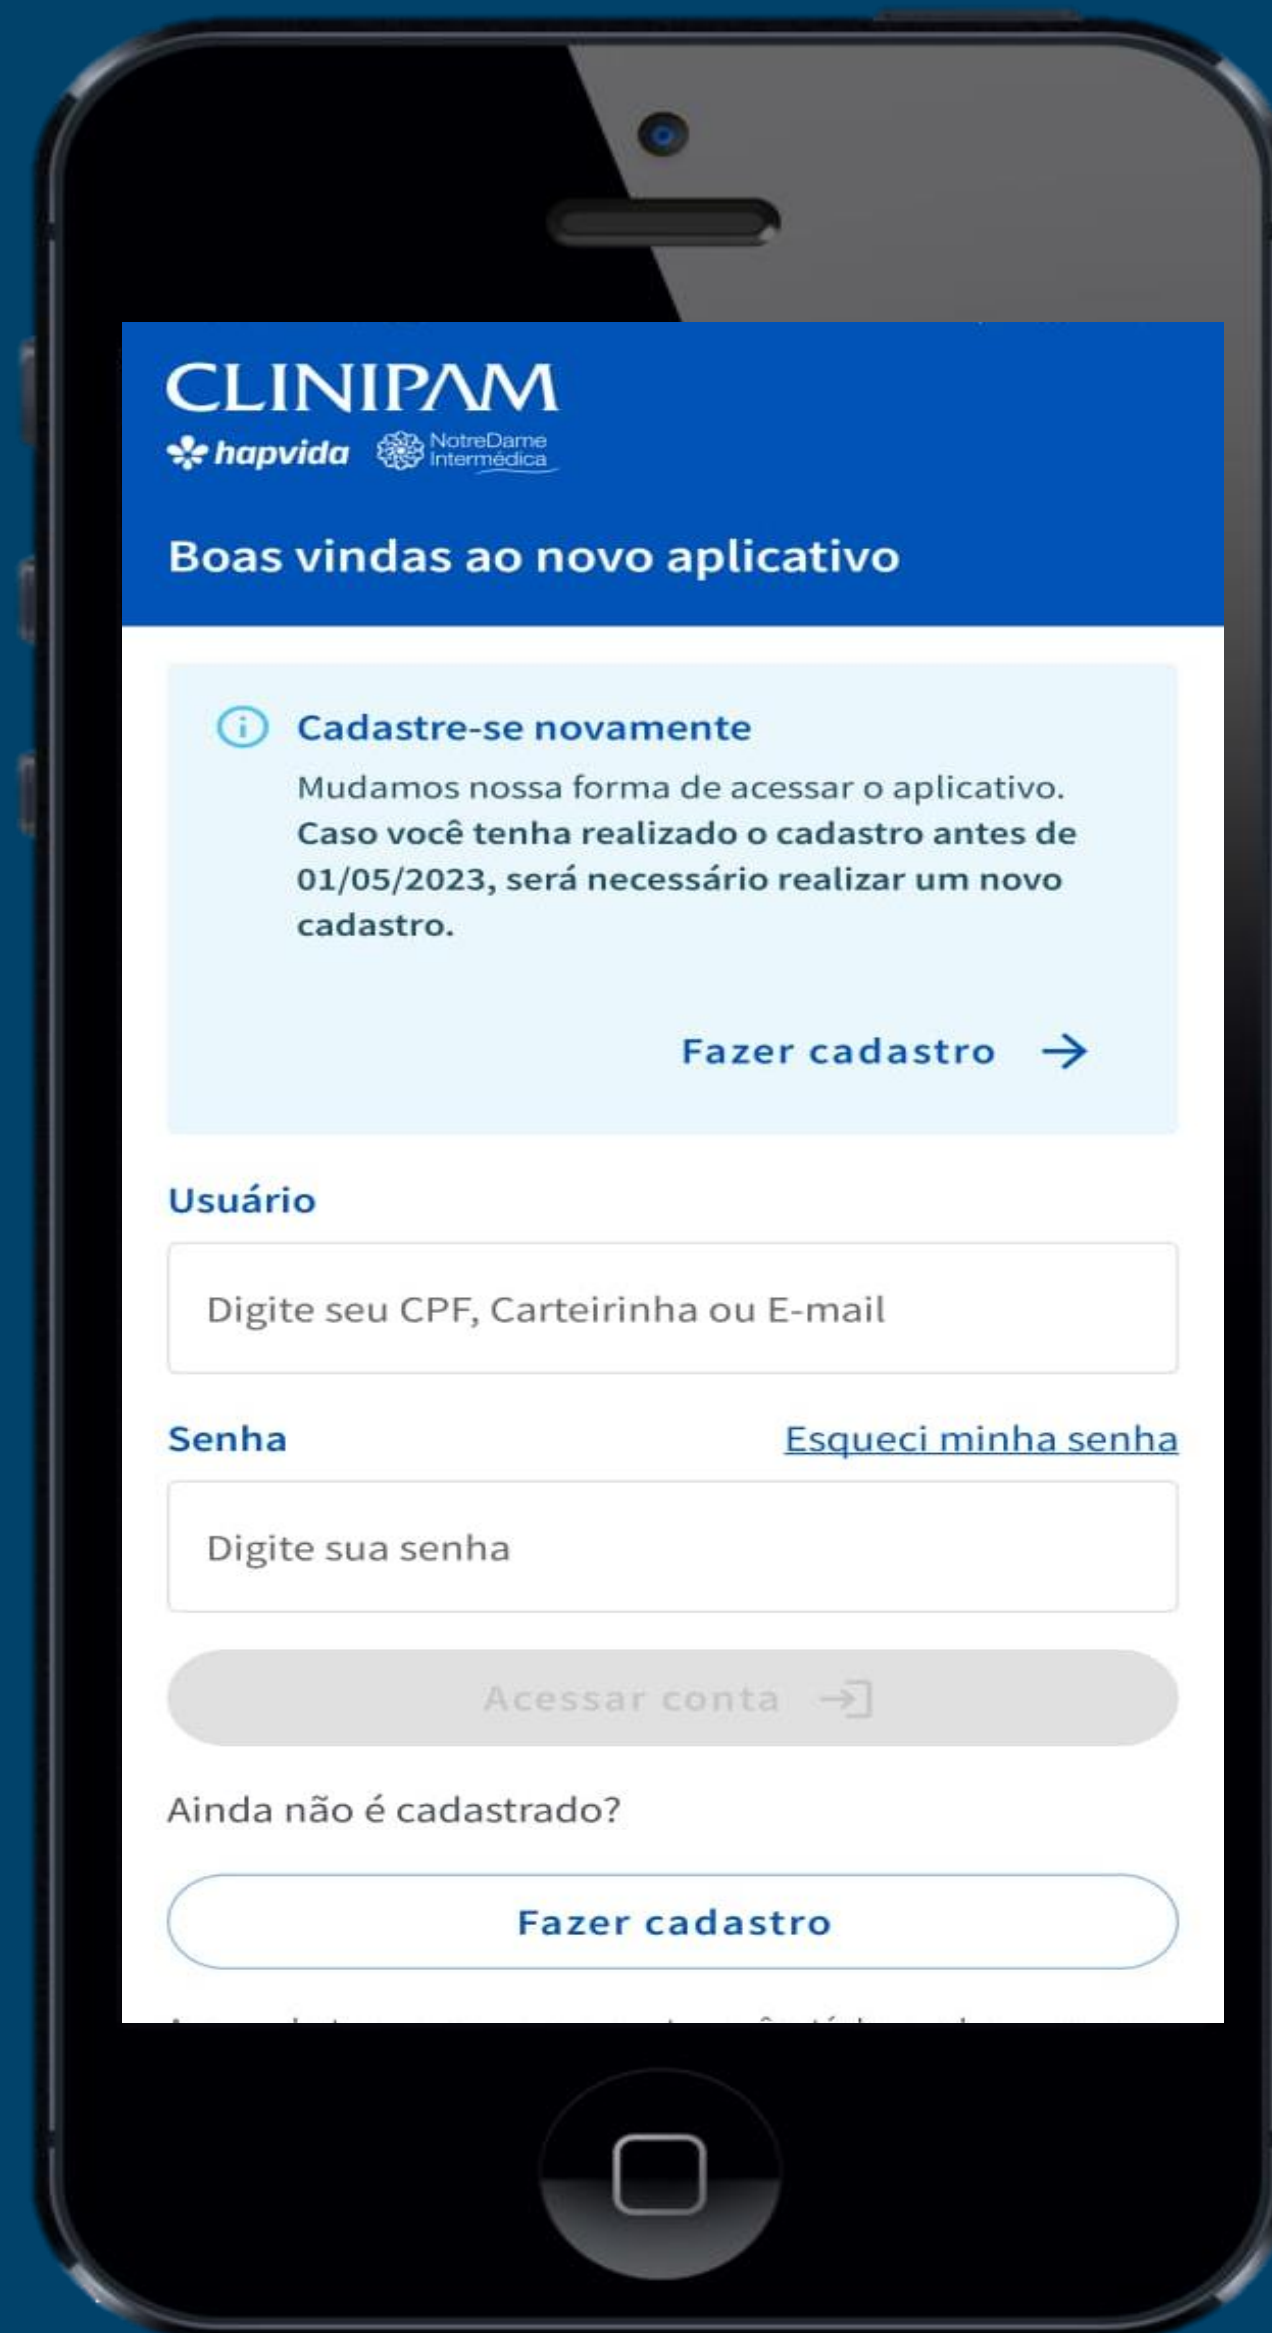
CLINIPAM
hapvida NotreDame Intermédica

Boas vindas ao novo aplicativo

Cadastre-se novamente
Mudamos nossa forma de acessar o aplicativo. Caso você tenha realizado o cadastro antes de 01/05/2023, será necessário realizar um novo cadastro.

Fazer cadastro

Usuário
Digite seu CPF, Carteirinha ou E-mail

Senha
Esqueci minha senha
Digite sua senha

Acessar conta

Ainda não é cadastrado?

Fazer cadastro

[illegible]